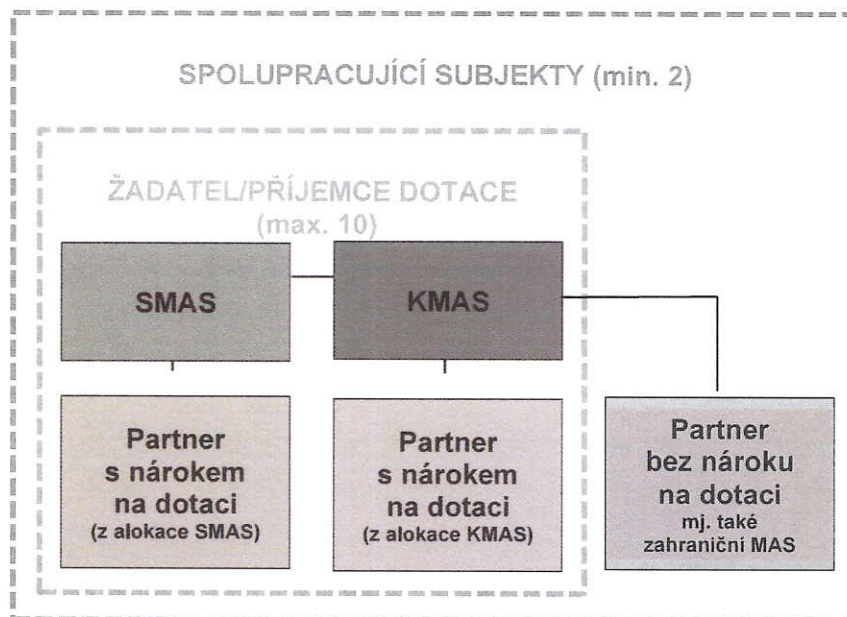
SPOLUPRACUJÍCÍ SUBJEKTY (min. 2)

ŽADATEL/PŘÍJEMCE DOTACE (max. 10)

SMAS

KMAS

Partner s nárokem na dotaci (z alokace SMAS)

Partner s nárokem na dotaci (z alokace KMAS)

Partner bez nároku na dotaci mj. také zahraniční MAS